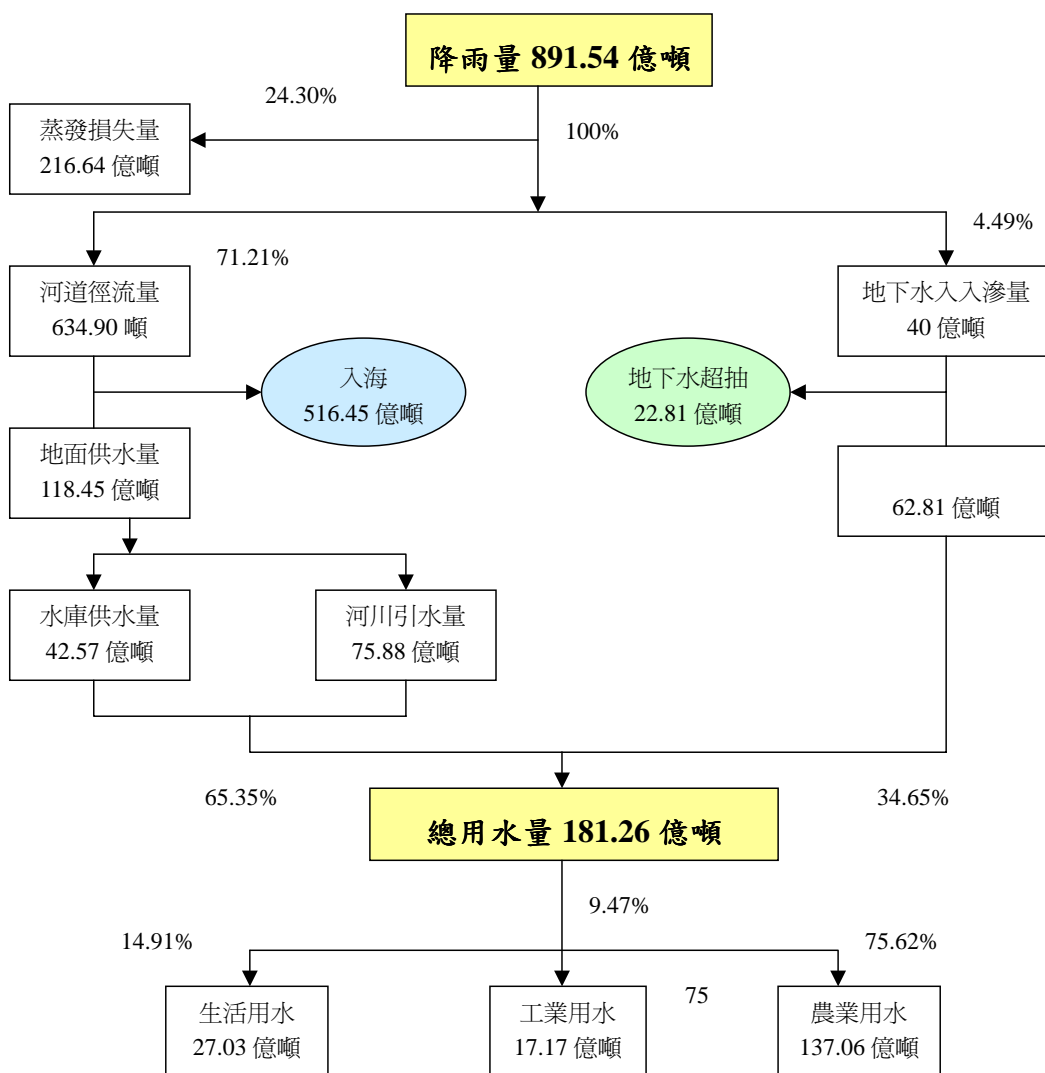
降雨量 891.54 億噸

24.30%

100%

蒸發損失量
216.64 億噸

71.21%

4.49%

河道徑流量
634.90 噸

地下水入入滲量
40 億噸

入海
516.45 億噸

地下水超抽
22.81 億噸

地面供水量
118.45 億噸

62.81 億噸

水庫供水量
42.57 億噸

河川引水量
75.88 億噸

65.35%

總用水量 181.26 億噸

34.65%

9.47%

14.91%

75.62%

75

生活用水
27.03 億噸

工業用水
17.17 億噸

農業用水
137.06 億噸